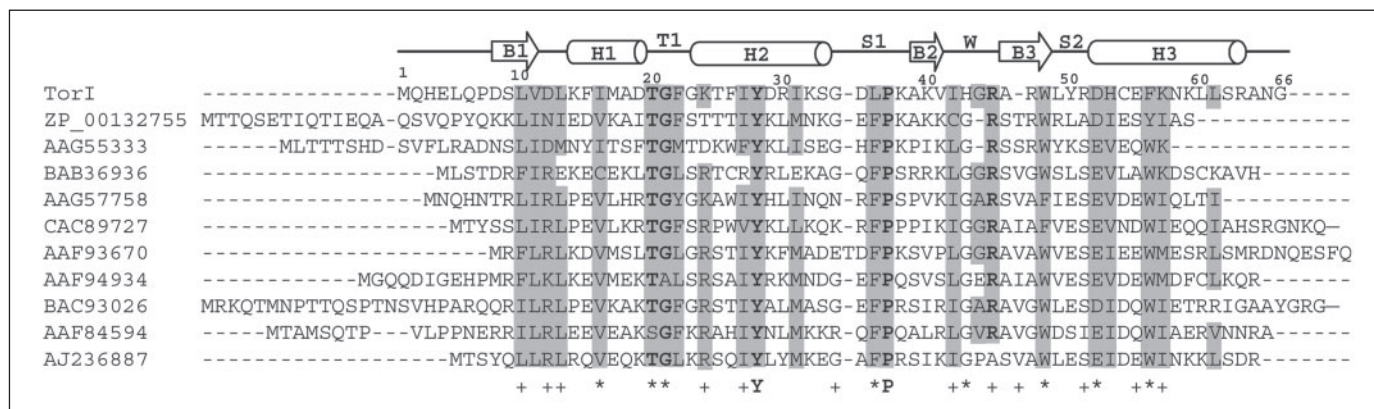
B1 H1 T1 H2 S1 B2 W B3 S2 H3

1 10 20 30 40 50 60 66

TorI ---------------MQHELQPDSLVDLKFIMADTGFGKTFIYDRIKSG-DLPKAKVIHGRA-RWLYRDHCEFKNKLLSRANG-----
ZP_00132755 MTTQSETIQTIEQA-QSVQPYQKKLINIEDVKAITGFSTTTIYKLMNKG-EFPKAKKCG-RSTRWRLADIESYIAS------------
AAG55333 ------MLTTTSHD-SVFLRADNSLIDMNYITSFTGMTDKWFYKLISEG-HFPKPIKLG-RSSRWYKSEVEQWK-----------
BAB36936 -----------------MLSTDRFIREKECEKLTGLSRTCRYRLEKAG-QFPSRRKLGGRSVGWSLSEVLAWKDSCKAVH-------
AAG57758 ----------------MNQHNTRLIRLPEVLHRTGYGKAWIYHLINQN-RFPSPVKIGGARSVAFIESEVDEWIQLTI--------
CAC89727 ------------------MTYSSLIRLPEVLKRTGFSRPWVYKLLKQK-RFPPPIKIGGARIAFVESEVNDWIEQQIAHSRGNKQ—
AAF93670 --------------------MRFLRLKDVMSLTGLGRSTIYKFMADETDFPKSVPLGGRAVAWVESEIEEWMESRLSMRDNQESFQ
AAF94934 -----------MGQQDIGEHPMRFLKLKEVMEKTALSRSAIYRKMNDG-EFPQSVSLGERAIAWVESEVDEWMDFCLKQR-------
BAC93026 MRKQTMNPTTQSPTNSVHPARQQRILRLPEVKAKTGFGRSTIYALMASG-EFPRSIRIGARAVGWLESDIDQWIETRRIGAAYGRG—
AAF84594 -----MTAMSQTP---VLPPNERRILRLEEVEAKSGFKRAHIYNLMKKR-QFPQALRLGVRAVGWDSIEIDQWIAERVNNRA-----
AJ236887 -----------------MTSYQLLRLRQVEQKTGLKRSQIYLYMKEG-AFPRSIKIGPASVAWLESEIDEWINKKLSDR-------

+ ++ * ** + +Y + *P +* + + * +* +*+